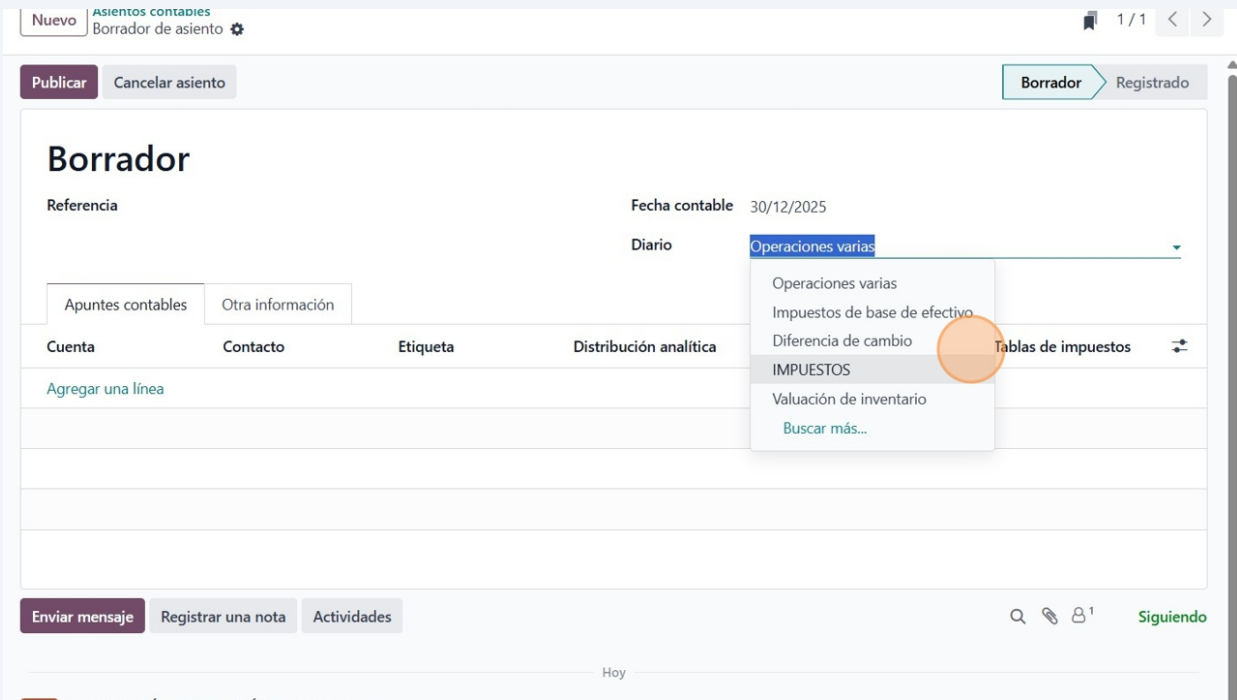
Nuevo Asientos contables
Borrador de asiento

1 / 1

Publicar Cancelar asiento

Borrador Registrado

Borrador

Referencia

Fecha contable 30/12/2025

Diario Operaciones varias

Operaciones varias
Impuestos de base de efectivo
Diferencia de cambio
IMPUESTOS
Valuación de inventario
Buscar más...

Apuntes contables Otra información

| Cuenta | Contacto | Etiqueta | Distribución analítica | Tablas de impuestos |
|---|---|---|---|---|
| Agregar una línea | | | | |

Enviar mensaje Registrar una nota Actividades

1 Siguiendo

Hoy